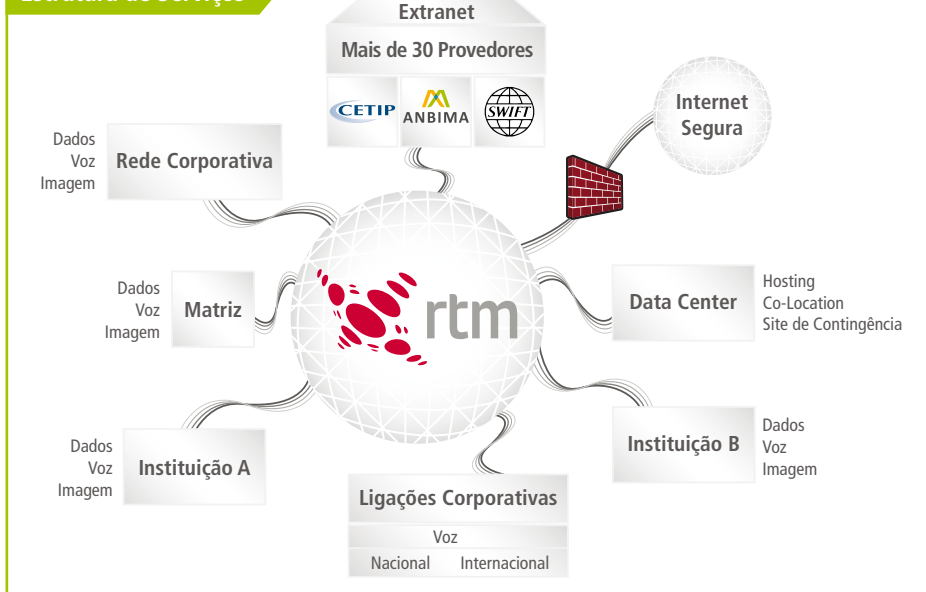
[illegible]

Extranet

Mais de 30 Provedores

CETIP ANBIMA SWIFT

Internet Segura

Dados
Voz
Imagem

Rede Corporativa

rtm

Dados
Voz
Imagem

Matriz

Data Center

Hosting
Co-Location
Site de Contingência

Dados
Voz
Imagem

Instituição A

Instituição B

Dados
Voz
Imagem

Ligações Corporativas

Voz

Nacional Internacional